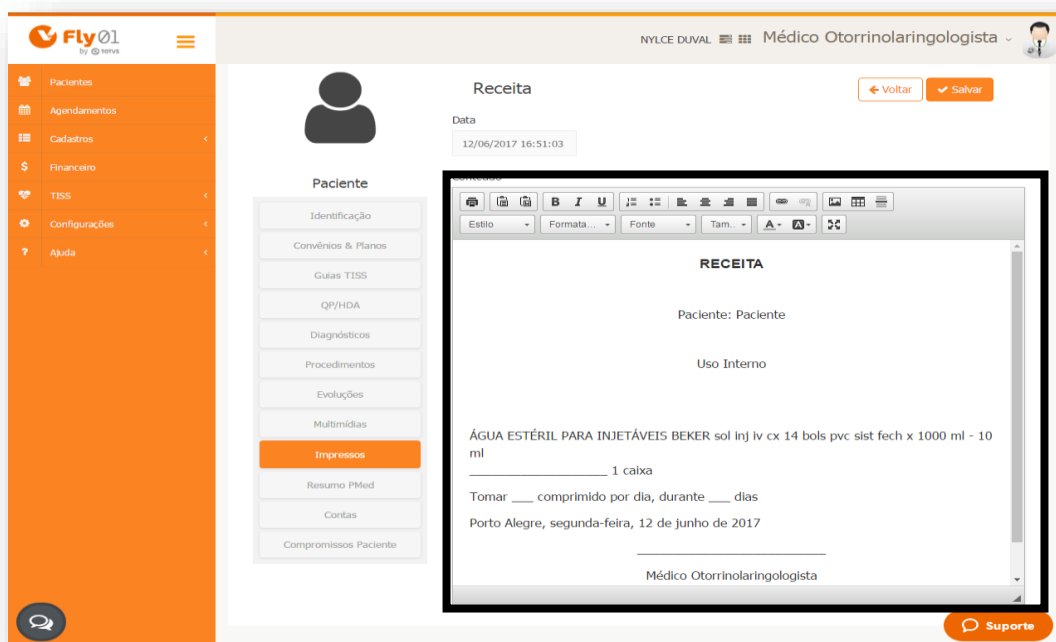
Fly01
by TOTVS

NYLCE DUVAL Médico Otorrinolaringologista

Pacientes
Agendamentos
Cadastros
Financeiro
TISS
Configurações
Ajuda

Receita

Voltar
Salvar

Data
12/06/2017 16:51:03

Conteúdo

Paciente
Identificação
Convênios & Planos
Guias TISS
QP/HDA
Diagnósticos
Procedimentos
Evoluções
Multimídias
Impressos
Resumo PMed
Contas
Compromissos Paciente

Estilo
Formata...
Fonte
Tam...

RECEITA

Paciente: Paciente

Uso Interno

ÁGUA ESTÉRIL PARA INJETÁVEIS BEKER sol inj iv cx 14 bols pvc sist fech x 1000 ml - 10 ml
____________________ 1 caixa

Tomar ___ comprimido por dia, durante ___ dias

Porto Alegre, segunda-feira, 12 de junho de 2017

____________________________

Médico Otorrinolaringologista

Suporte